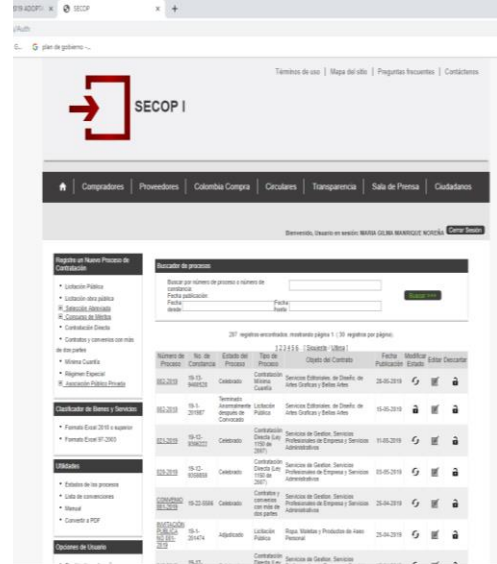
019 ADOPT × SECOP × +

/Auth

plan de gobierno -...

Términos de uso | Mapa del sitio | Preguntas frecuentes | Contáctenos

SECOP I

Compradores | Proveedores | Colombia Compra | Circulares | Transparencia | Sala de Prensa | Ciudadanos

Bienvenido, Usuario en sesión: MARIA GILMA MANRIQUE NOREÑA Cerrar Sesión

Registre un Nuevo Proceso de Contratación

• Licitación Pública
• Licitación obra pública
⊞ Selección Abreviada
⊞ Concurso de Méritos
• Contratación Directa
• Contratos y convenios con más de dos partes
• Mínima Cuantía
• Régimen Especial
⊞ Asociación Público Privada

Clasificador de Bienes y Servicios

• Formato Excel 2010 o superior
• Formato Excel 97-2003

Utilidades

• Estados de los procesos
• Lista de conversiones
• Manual
• Convertir a PDF

Opciones de Usuario

Buscador de procesos

Buscar por número de proceso o número de constancia:
Fecha publicación:
Fecha desde:
Fecha hasta:
Buscar >>>

287 registros encontrados, mostrando página 1 (10 registros por página)
1 2 3 4 5 6 [Siguiente - Última]

| Número de Proceso | No. de Constancia | Estado del Proceso | Tipo de Proceso | Objeto del Contrato | Fecha Publicación | Modificar Estado | Editar | Descartar |
|---|---|---|---|---|---|---|---|---|
| 082-2019 | 19-4-9468526 | Celebrado | Contratación Mínima Cuantía | Servicios Editoriales, de Diseño, de Artes Graficas y Bellas Artes | 28-05-2019 | | | |
| 082-2019 | 19-1-201887 | Terminado Anormalmente después de Convocado | Licitación Pública | Servicios Editoriales, de Diseño, de Artes Graficas y Bellas Artes | 16-05-2019 | | | |
| 023-2019 | 19-12-9396222 | Celebrado | Contratación Directa (Ley 1150 de 2007) | Servicios de Gestion, Servicios Profesionales de Empresa y Servicios Administrativos | 11-05-2019 | | | |
| 029-2019 | 19-12-9358859 | Celebrado | Contratación Directa (Ley 1150 de 2007) | Servicios de Gestion, Servicios Profesionales de Empresa y Servicios Administrativos | 03-05-2019 | | | |
| CONVENIO 001-2019 | 19-22-9366 | Celebrado | Contratos y convenios con más de dos partes | Servicios de Gestion, Servicios Profesionales de Empresa y Servicios Administrativos | 25-04-2019 | | | |
| INVITACIÓN PÚBLICA NO 001-2019 | 19-1-201474 | Adjudicado | Licitación Pública | Ropa, Maletas y Productos de Aseo Personal | 25-04-2019 | | | |
| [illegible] | 19-12- | | Contratación Directa (Ley | Servicios de Gestion, Servicios | | | | |